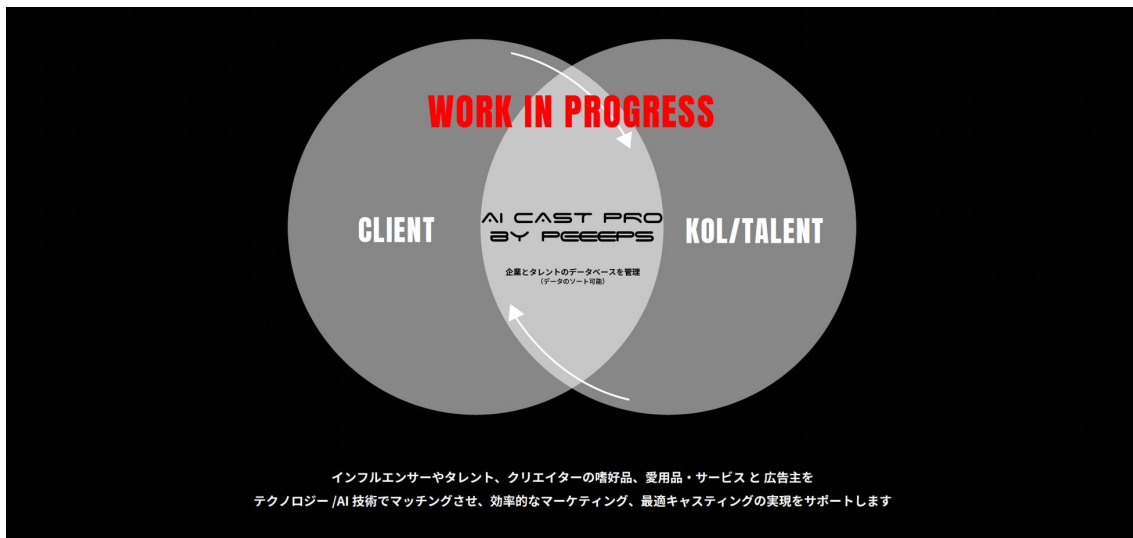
WORK IN PROGRESS

CLIENT

AI CAST PRO
BY PEEEPS

企業とタレントのデータベースを管理
（データのソート可能）

KOL/TALENT

インフルエンサーやタレント、クリエイターの嗜好品、愛用品・サービス と 広告主を
テクノロジー /AI 技術でマッチングさせ、効率的なマーケティング、最適キャスティングの実現をサポートします